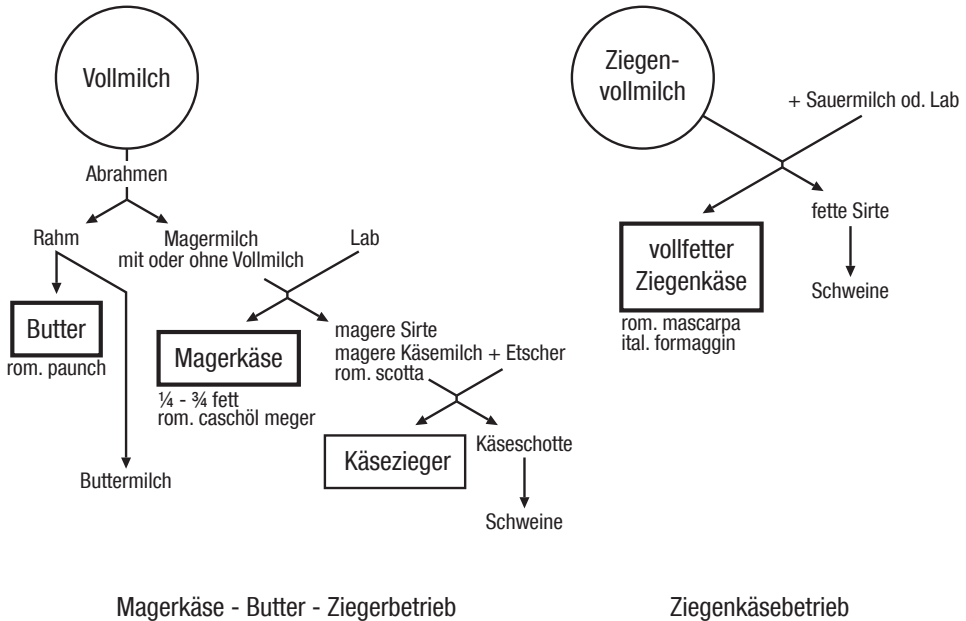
Vollmilch

Abrahmen

Rahm

Magermilch mit oder ohne Vollmilch

Lab

Butter
rom. paunch

Magerkäse
¼ - ¾ fett
rom. caschöl meger

magere Sirte
magere Käsemilch + Etscher
rom. scotta

Käsezieger

Käseschotte

Schweine

Buttermilch

Ziegen-vollmilch

+ Sauermilch od. Lab

vollfetter Ziegenkäse
rom. mascarpa
ital. formaggin

fette Sirte

Schweine

Magerkäse - Butter - Ziegerbetrieb

Ziegenkäsebetrieb